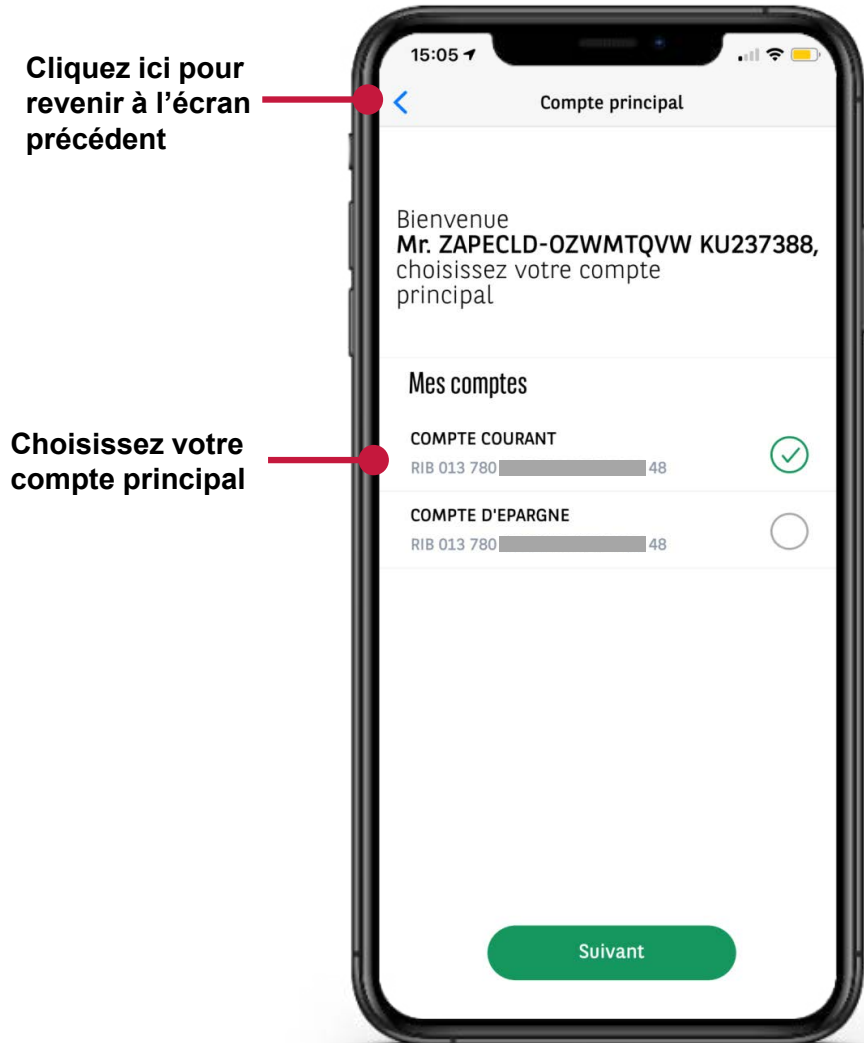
Cliquez ici pour revenir à l'écran précédent

15:05

Compte principal

Bienvenue
**Mr. ZAPECLD-OZWMTQVW KU237388,**
choisissez votre compte principal

Mes comptes

Choisissez votre compte principal

COMPTE COURANT
RIB 013 780 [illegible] 48

COMPTE D'EPARGNE
RIB 013 780 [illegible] 48

Suivant